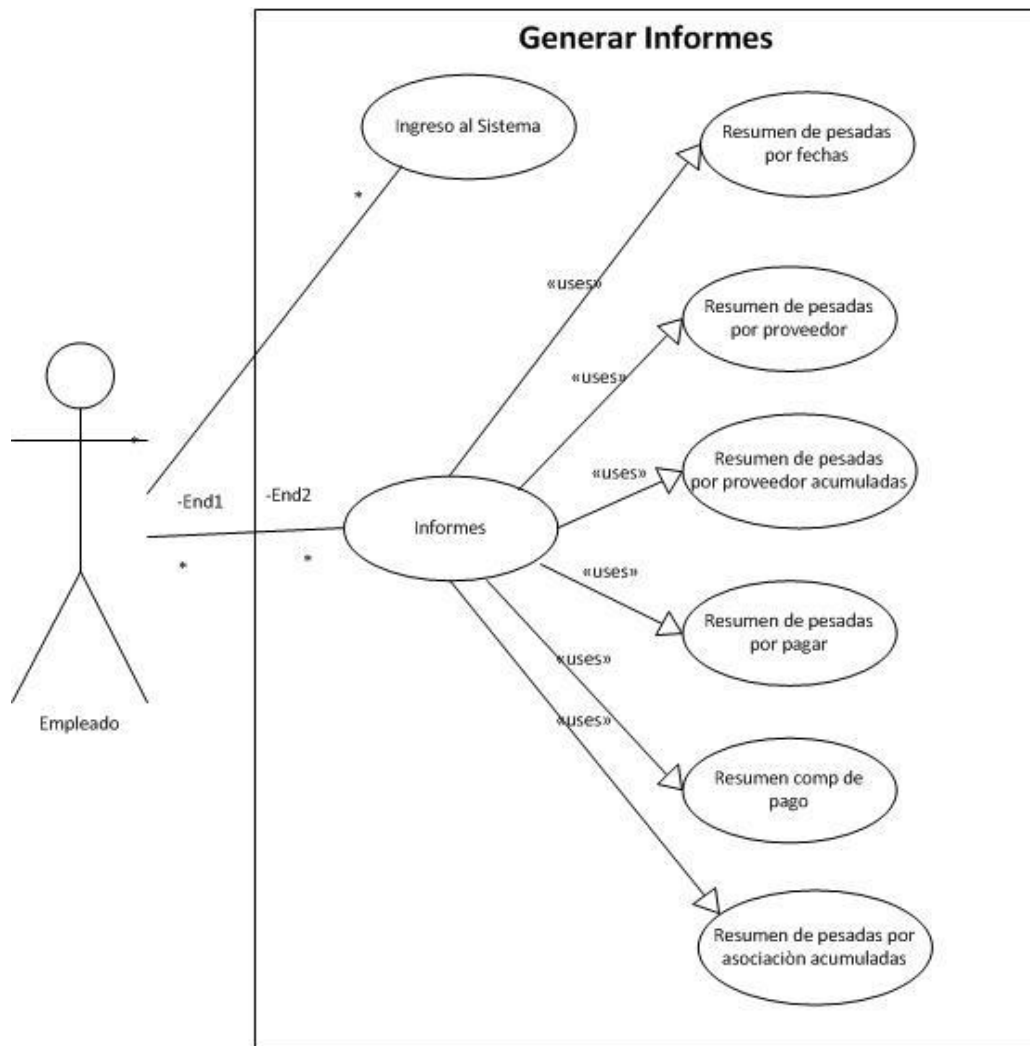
Generar Informes

Ingreso al Sistema

*

*

Resumen de pesadas por fechas

«uses»

Resumen de pesadas por proveedor

«uses»

Resumen de pesadas por proveedor acumuladas

«uses»

-End1

-End2

Informes

*

*

«uses»

Resumen de pesadas por pagar

«uses»

«uses»

Resumen comp de pago

Resumen de pesadas por asociaciòn acumuladas

Empleado